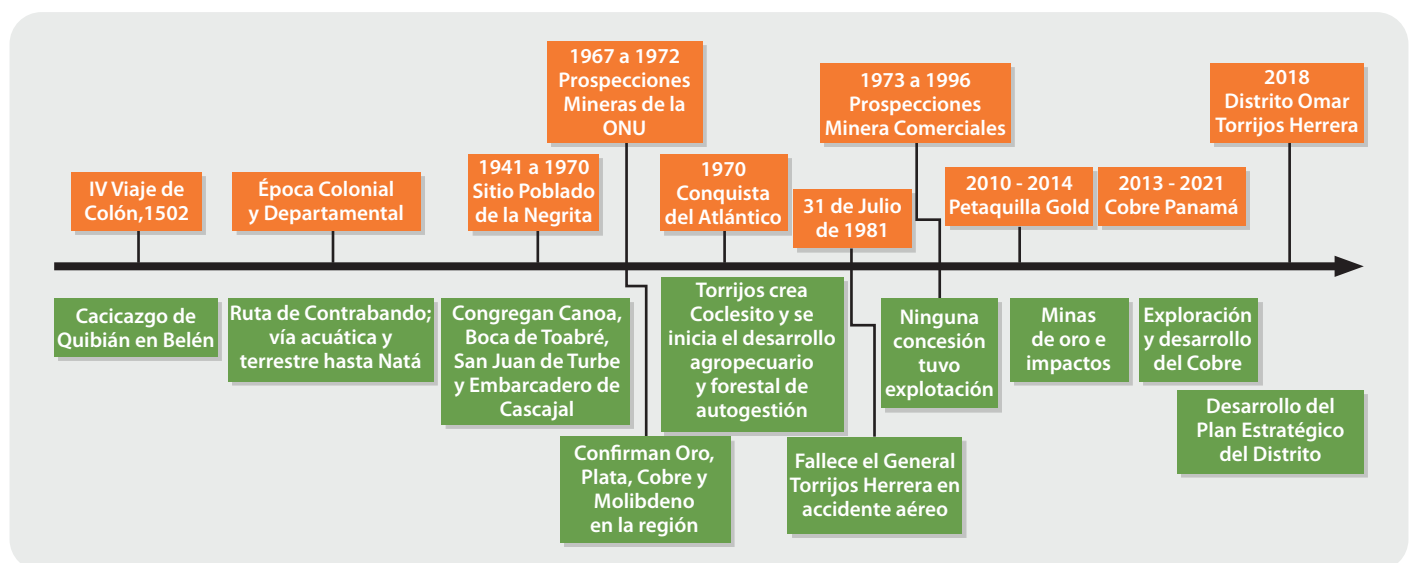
IV Viaje de Colón,1502

Cacicazgo de Quibián en Belén

Época Colonial y Departamental

Ruta de Contrabando; vía acuática y terrestre hasta Natá

1941 a 1970 Sitio Poblado de la Negrita

Congregan Canoa, Boca de Toabré, San Juan de Turbe y Embarcadero de Cascajal

1967 a 1972 Prospecciones Mineras de la ONU

Confirman Oro, Plata, Cobre y Molibdeno en la región

1970 Conquista del Atlántico

Torrijos crea Coclesito y se inicia el desarrollo agropecuario y forestal de autogestión

31 de Julio de 1981

Fallece el General Torrijos Herrera en accidente aéreo

1973 a 1996 Prospecciones Minera Comerciales

Ninguna concesión tuvo explotación

2010 - 2014 Petaquilla Gold

Minas de oro e impactos

2013 - 2021 Cobre Panamá

Exploración y desarrollo del Cobre

2018 Distrito Omar Torrijos Herrera

Desarrollo del Plan Estratégico del Distrito